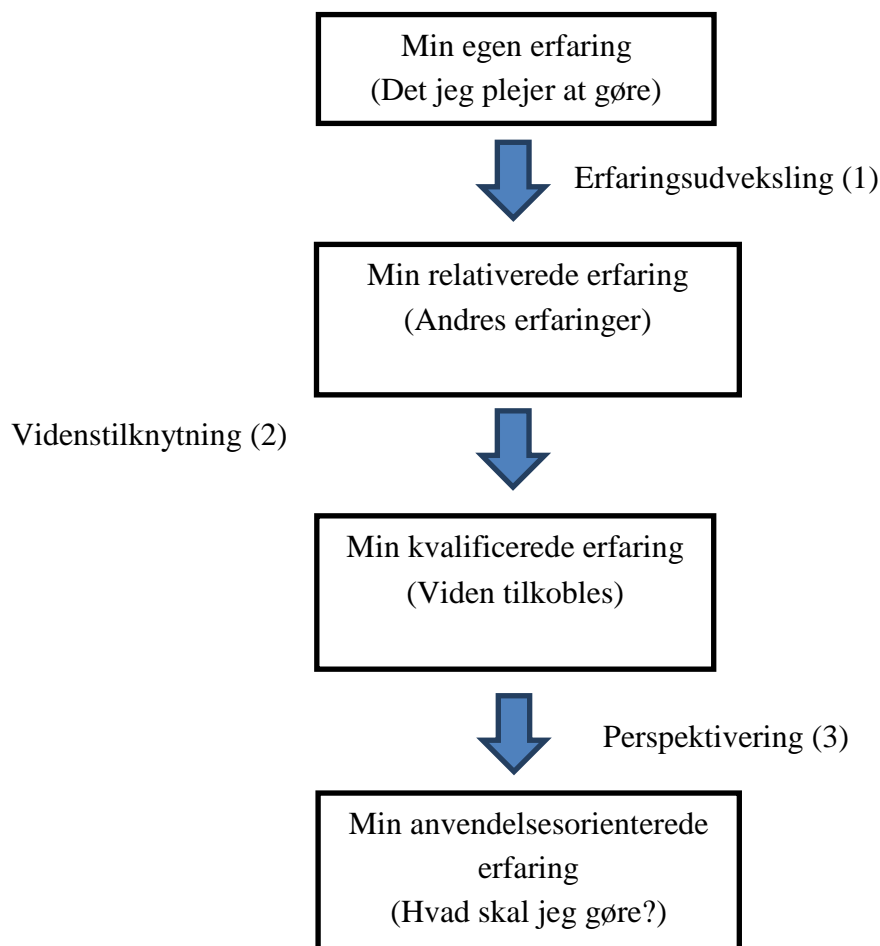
Min egen erfaring
(Det jeg plejer at gøre)

Erfaringsudveksling (1)

Min relativerede erfaring
(Andres erfaringer)

Videnstilknytning (2)

Min kvalificerede erfaring
(Viden tilkobles)

Perspektivering (3)

Min anvendelsesorienterede erfaring
(Hvad skal jeg gøre?)